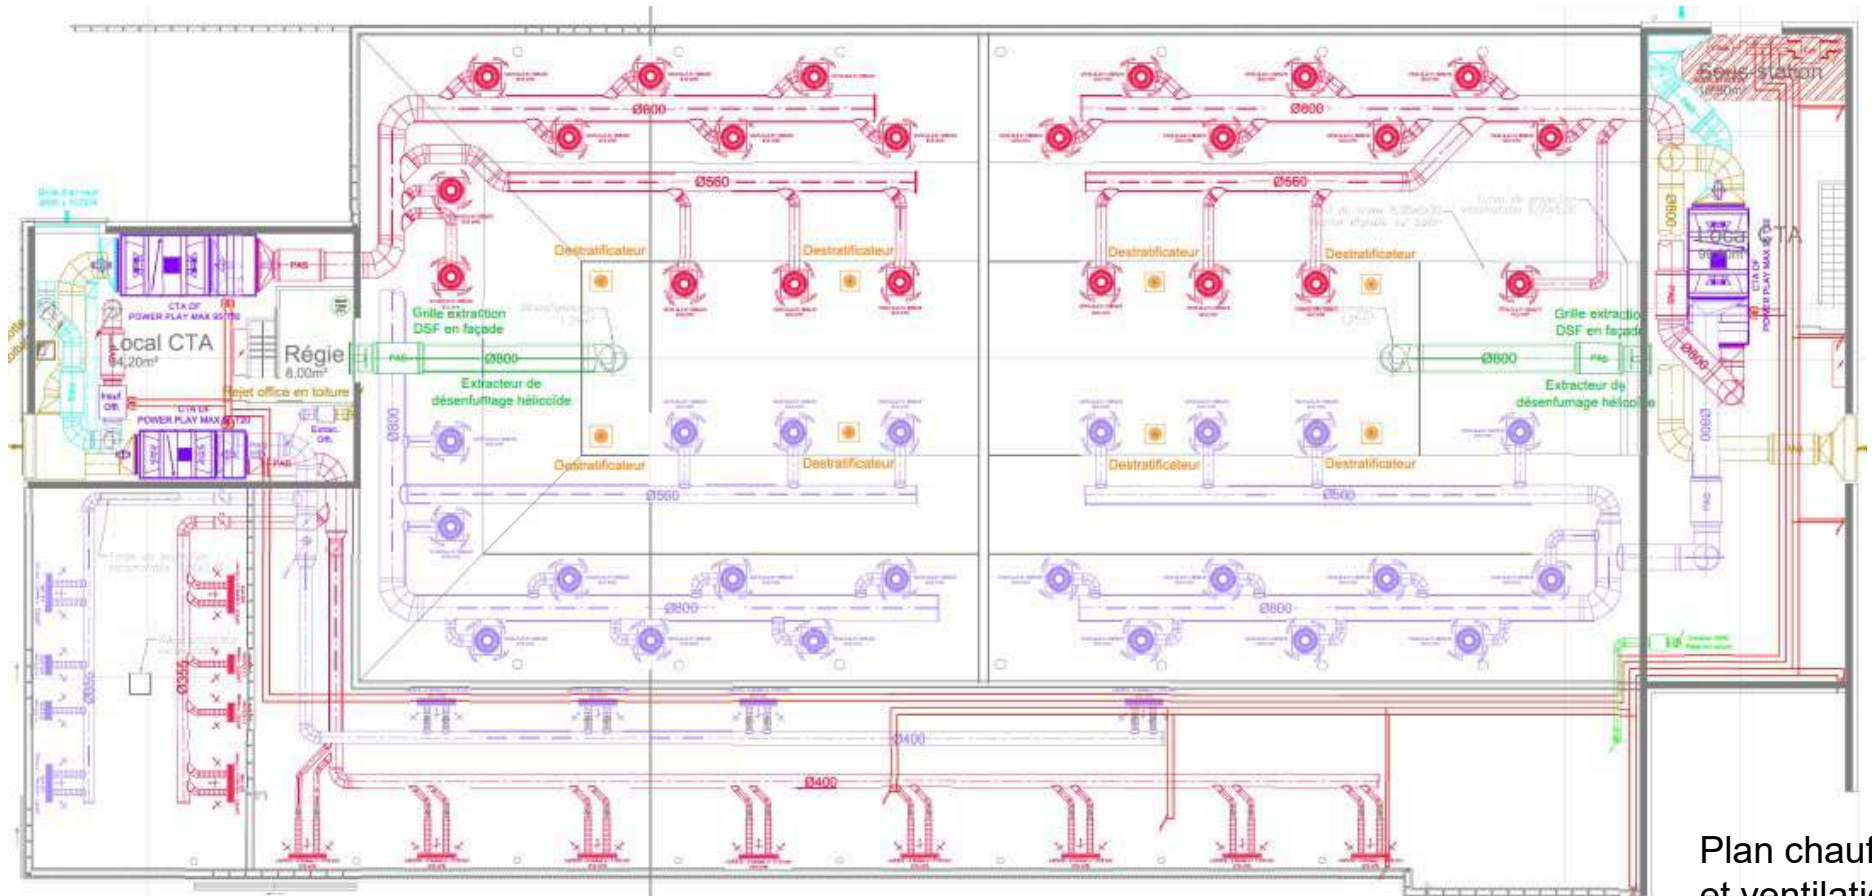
Sous-station
Ø800
Ø800
Ø560
Ø560
Destratificateur
Destratificateur
Destratificateur
Destratificateur
Local CTA
Ø800
PAG
CTA DF POWER PLAY MAX 95/120
Local CTA
94,20m²
Régie
8,00m²
Grille extraction DSF en façade
Ø800
Extracteur de désenfumage hélicoïde
Grille extraction DSF en façade
Ø800
Extracteur de désenfumage hélicoïde
Rejet office en toiture
CTA DF POWER PLAY MAX 95/120
PAG
Ø800
Destratificateur
Destratificateur
Destratificateur
Destratificateur
Ø560
Ø560
Ø800
Ø800
Ø800
Ø355
Ø400
Ø400
Plan chauf
et ventilatio